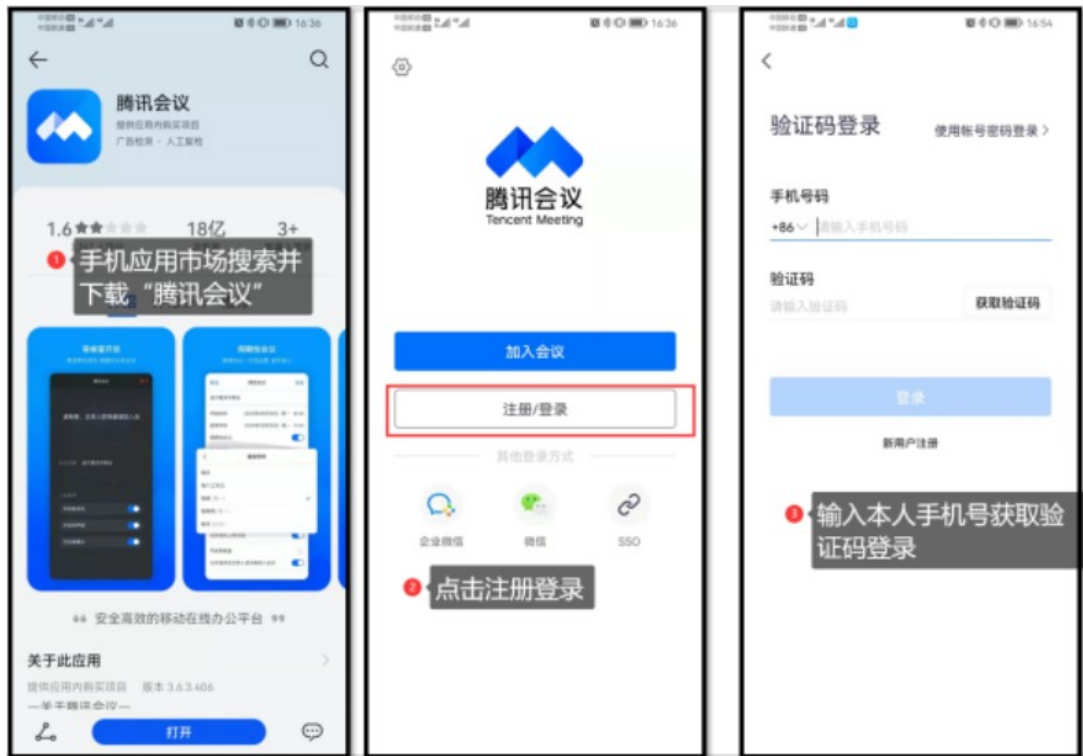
16:36

腾讯会议
提供应用内购买项目
广告检测 · 人工复检

1.6 18亿 3+

1 手机应用市场搜索并下载“腾讯会议”

安全高效的移动在线办公平台

关于此应用
提供应用内购买项目 版本 3.6.3.406

打开

16:36

腾讯会议
Tencent Meeting

加入会议

注册/登录

其他登录方式

企业微信 微信 SSO

2 点击注册登录

16:54

验证码登录 使用帐号密码登录 >

手机号码
+86 请输入手机号码

验证码
请输入验证码 获取验证码

登录

新用户注册

3 输入本人手机号获取验证码登录